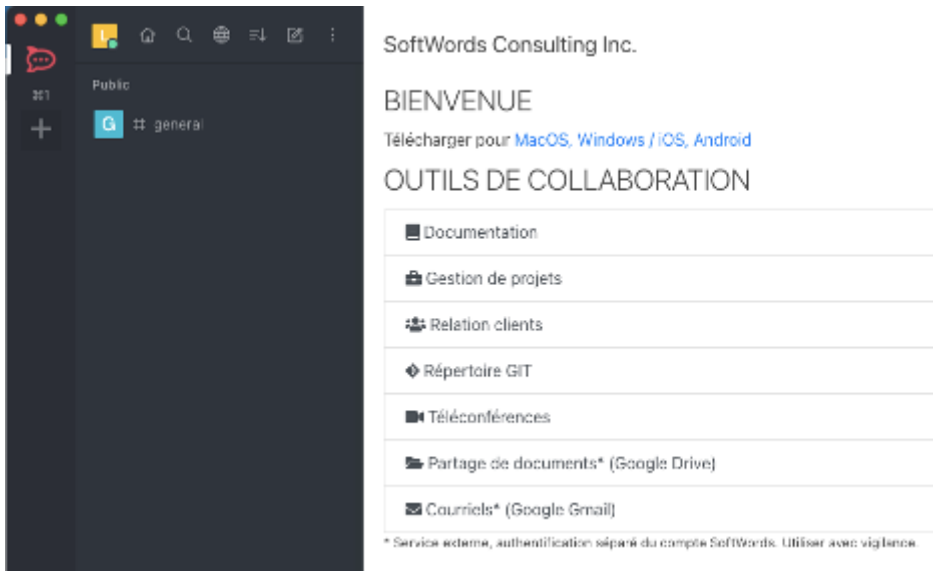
⌘1

+

L

Public

G # general

SoftWords Consulting Inc.

BIENVENUE

Télécharger pour MacOS, Windows / iOS, Android

OUTILS DE COLLABORATION

Documentation

Gestion de projets

Relation clients

Répertoire GIT

Téléconférences

Partage de documents* (Google Drive)

Courriels* (Google Gmail)

* Service externe, authentification séparé du compte SoftWords. Utiliser avec vigilance.